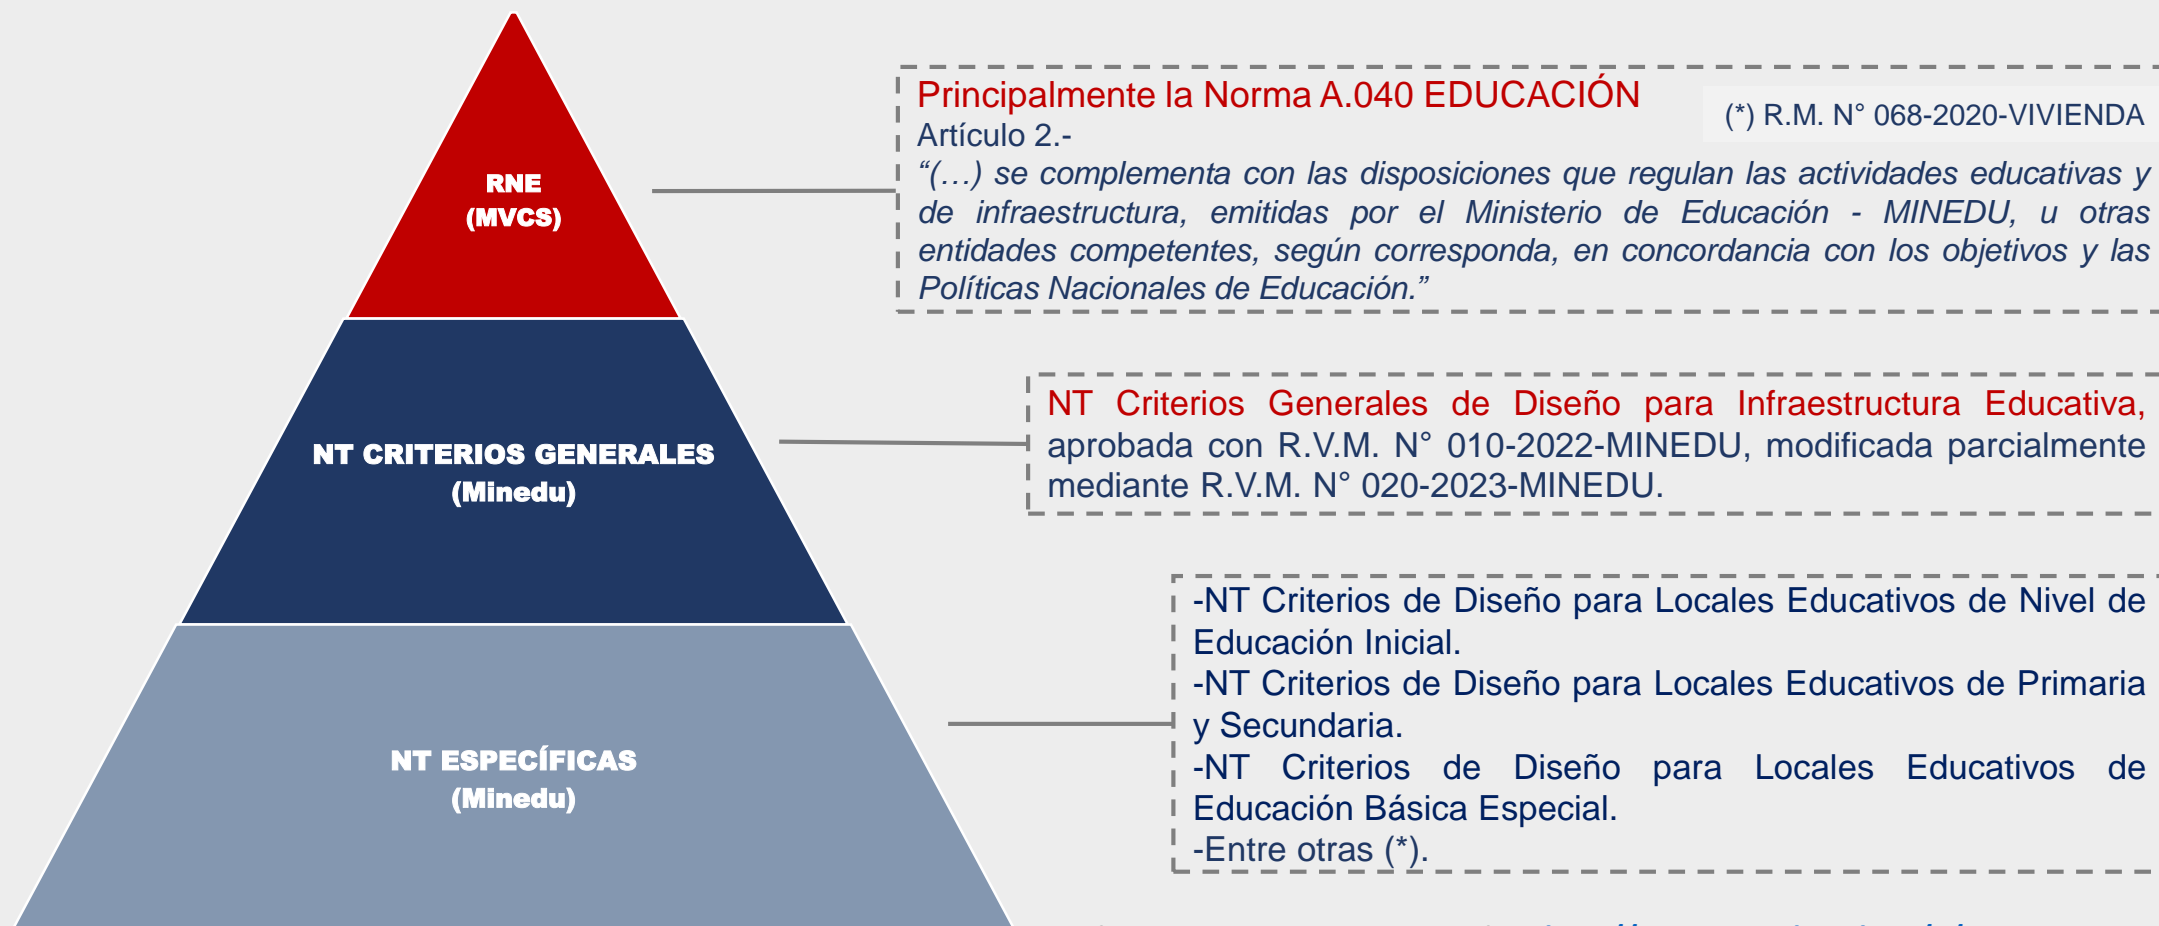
RNE
(MVCS)

NT CRITERIOS GENERALES
(Minedu)

NT ESPECÍFICAS
(Minedu)

Principalmente la Norma A.040 EDUCACIÓN
Artículo 2.-
"(…) se complementa con las disposiciones que regulan las actividades educativas y de infraestructura, emitidas por el Ministerio de Educación - MINEDU, u otras entidades competentes, según corresponda, en concordancia con los objetivos y las Políticas Nacionales de Educación."

(*) R.M. N° 068-2020-VIVIENDA

NT Criterios Generales de Diseño para Infraestructura Educativa, aprobada con R.V.M. N° 010-2022-MINEDU, modificada parcialmente mediante R.V.M. N° 020-2023-MINEDU.

-NT Criterios de Diseño para Locales Educativos de Nivel de Educación Inicial.
-NT Criterios de Diseño para Locales Educativos de Primaria y Secundaria.
-NT Criterios de Diseño para Locales Educativos de Educación Básica Especial.
-Entre otras (*).